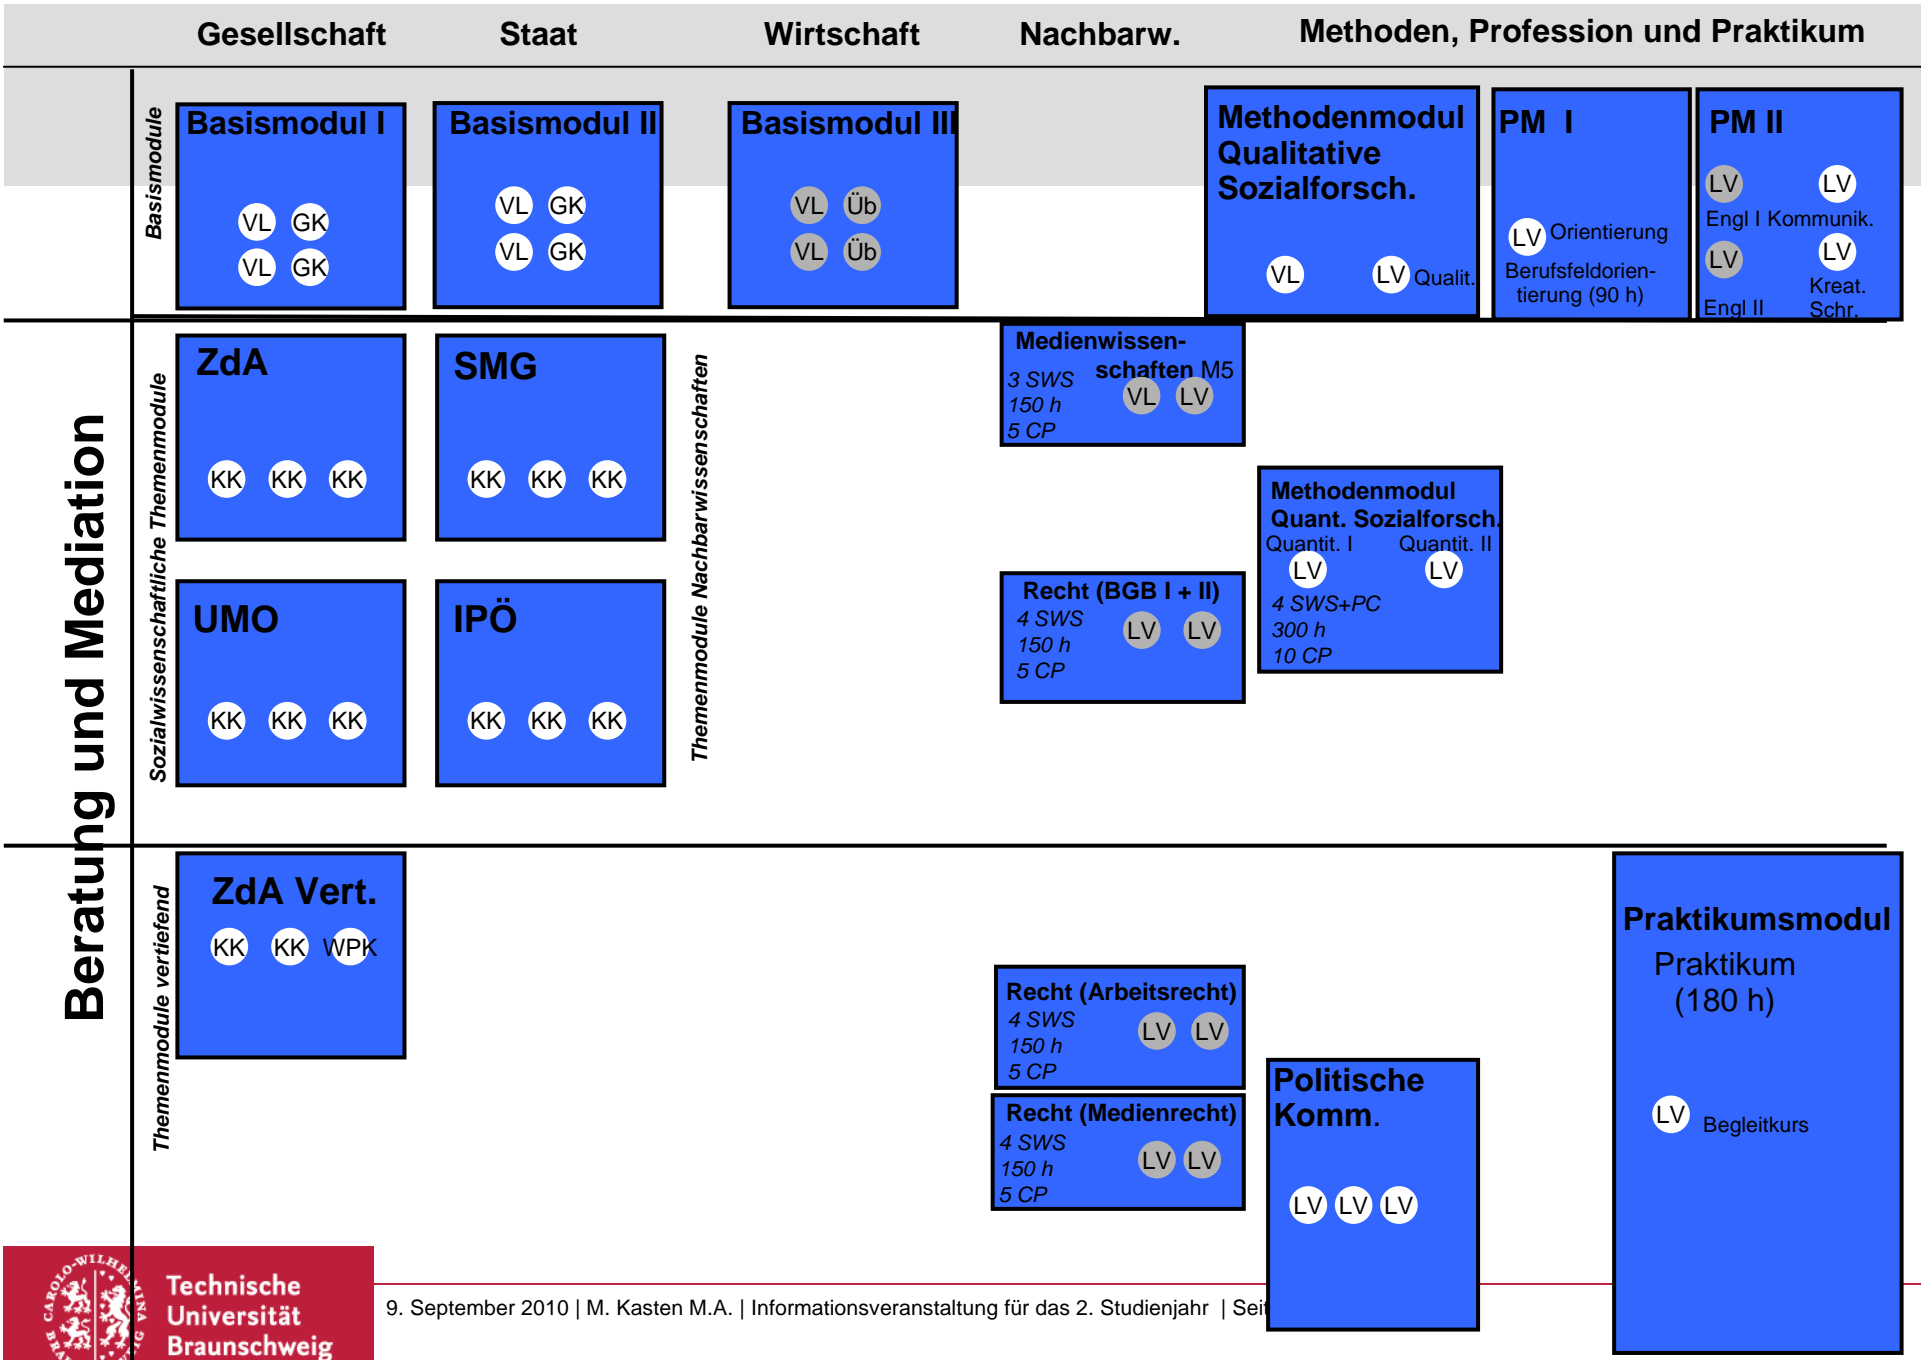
Gesellschaft Staat Wirtschaft Nachbarw. Methoden, Profession und Praktikum

Basismodule

Basismodul I
VL GK
VL GK

Basismodul II
VL GK
VL GK

Basismodul III
VL Üb
VL Üb

Methodenmodul Qualitative Sozialforsch.
VL LV Qualit.

PM I
LV Orientierung
Berufsfeldorientierung (90 h)

PM II
LV LV
Engl I Kommunik.
LV LV
Engl II Kreat. Schr.

Beratung und Mediation

Sozialwissenschaftliche Themenmodule

ZdA
KK KK KK

SMG
KK KK KK

UMO
KK KK KK

IPÖ
KK KK KK

Themenmodule Nachbarwissenschaften

Medienwissenschaften M5
3 SWS
150 h
5 CP
VL LV

Methodenmodul Quant. Sozialforsch.
Quantit. I Quantit. II
LV LV
4 SWS+PC
300 h
10 CP

Recht (BGB I + II)
4 SWS
150 h
5 CP
LV LV

Themenmodule vertiefend

ZdA Vert.
KK KK WPK

Recht (Arbeitsrecht)
4 SWS
150 h
5 CP
LV LV

Recht (Medienrecht)
4 SWS
150 h
5 CP
LV LV

Politische Komm.
LV LV LV

Praktikumsmodul
Praktikum
(180 h)
LV Begleitkurs

Technische Universität Braunschweig

9. September 2010 | M. Kasten M.A. | Informationsveranstaltung für das 2. Studienjahr | Sei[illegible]